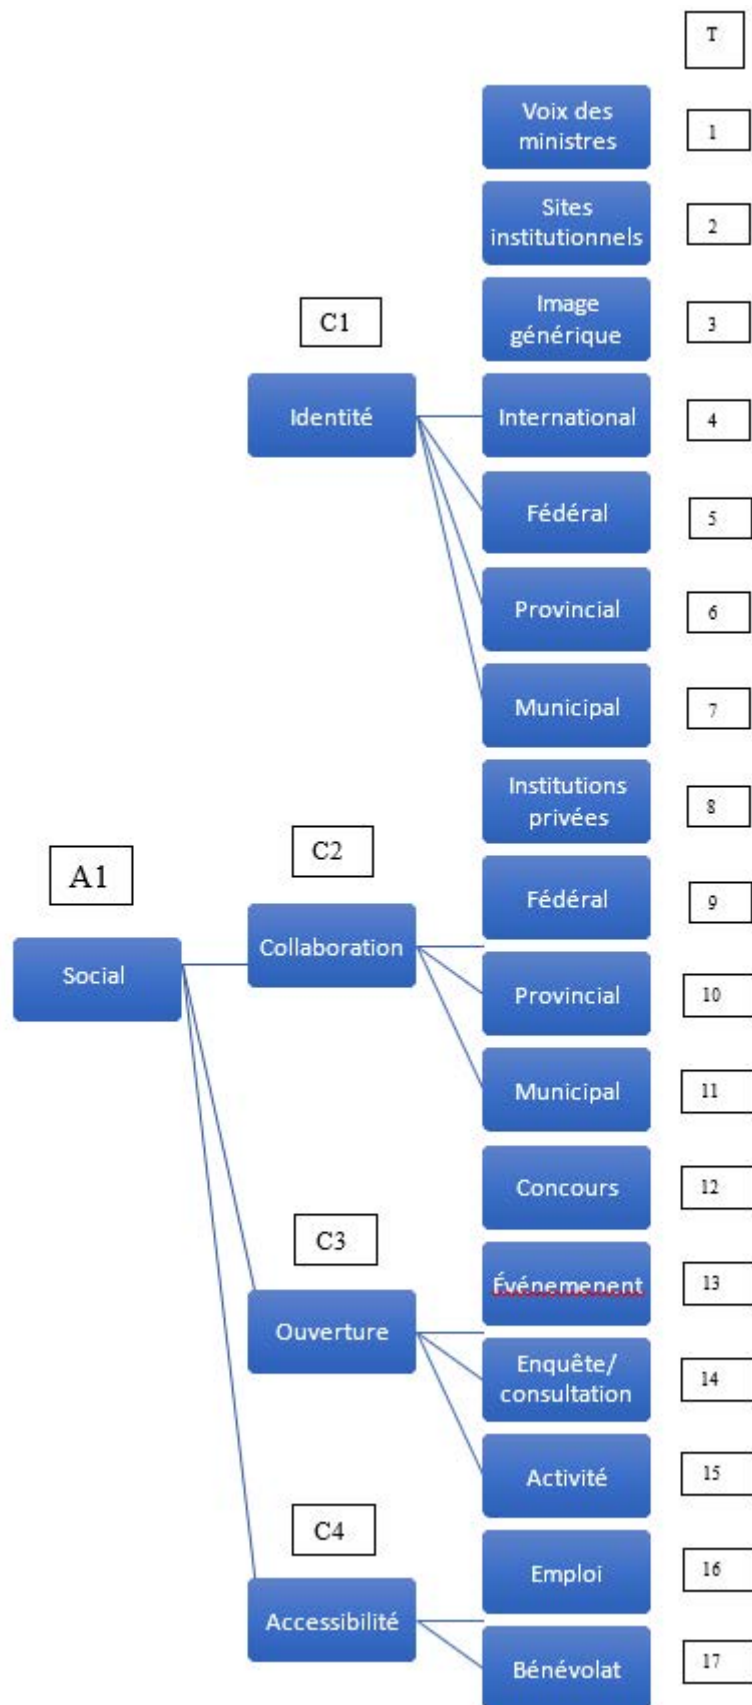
T

Voix des ministres — 1

Sites institutionnels — 2

C1

Image générique — 3

Identité

International — 4

Fédéral — 5

Provincial — 6

Municipal — 7

Institutions privées — 8

A1

C2

Social

Collaboration

Fédéral — 9

Provincial — 10

Municipal — 11

Concours — 12

C3

Ouverture

Événemenent — 13

Enquête/ consultation — 14

Activité — 15

C4

Accessibilité

Emploi — 16

Bénévolat — 17